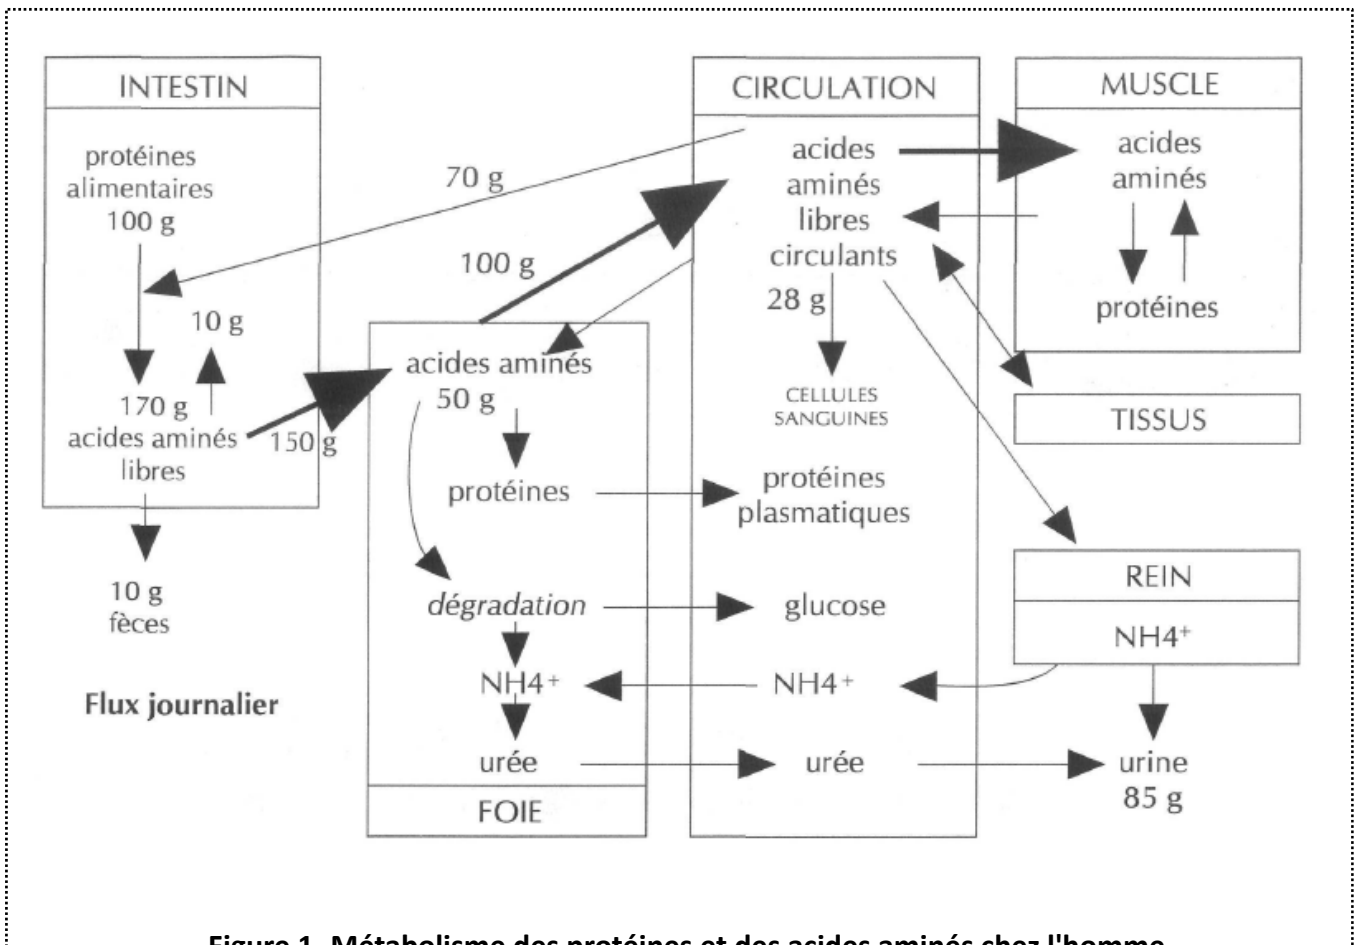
INTESTIN

protéines alimentaires 100 g

70 g

10 g

170 g acides aminés libres

150 g

10 g fèces

Flux journalier

100 g

acides aminés 50 g

protéines

dégradation

$NH4^+$

urée

FOIE

CIRCULATION

acides aminés libres circulants

28 g

CELLULES SANGUINES

protéines plasmatiques

glucose

$NH4^+$

urée

MUSCLE

acides aminés

protéines

TISSUS

REIN

$NH4^+$

urine 85 g

Figure 1. Métabolisme des protéines et des acides aminés chez l'homme